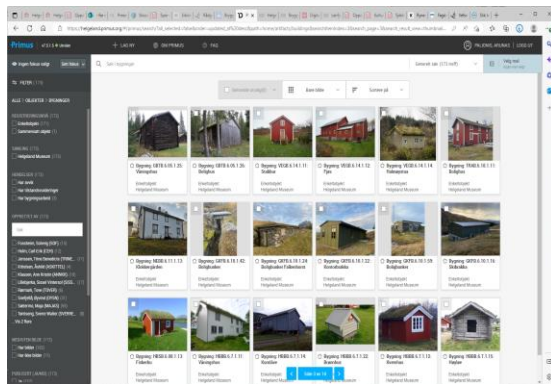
Primus

+ LAG NY

OM PRIMUS

FAQ

Søk i registeret

Bygning: GBTB.0.05.1.35 Våningshus

Bygning: GBTB.0.09.1.26 Bolighus

Bygning: VEGB.0.14.1.11 Stabbur

Bygning: VEGB.0.14.1.12 Fjøs

Bygning: VEGB.0.14.1.14 Våningshus

Bygning: TRAB.0.16.1.16 Bolighus

Enerhaugen
Helgeland Museum

Bygning: MOBA.0.11.1.13 Våningshus

Bygning: GBTB.0.18.1.42 Bolighus

Bygning: GBTB.0.19.1.24 Bolighus

Bygning: GBTB.0.19.1.22

Bygning: GBTB.0.18.1.59

Bygning: GBTB.0.18.1.16

Bygning: HEBB.0.00.1.13 Fjøs

Bygning: HEBB.0.7.1.11 Våningshus

Bygning: HEBB.0.7.1.16

Bygning: HEBB.0.7.1.22 Stabbur

Bygning: HEBB.0.7.1.13 Stabbur

Bygning: HEBB.0.7.1.15 Naust

Helgeland Museum

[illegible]